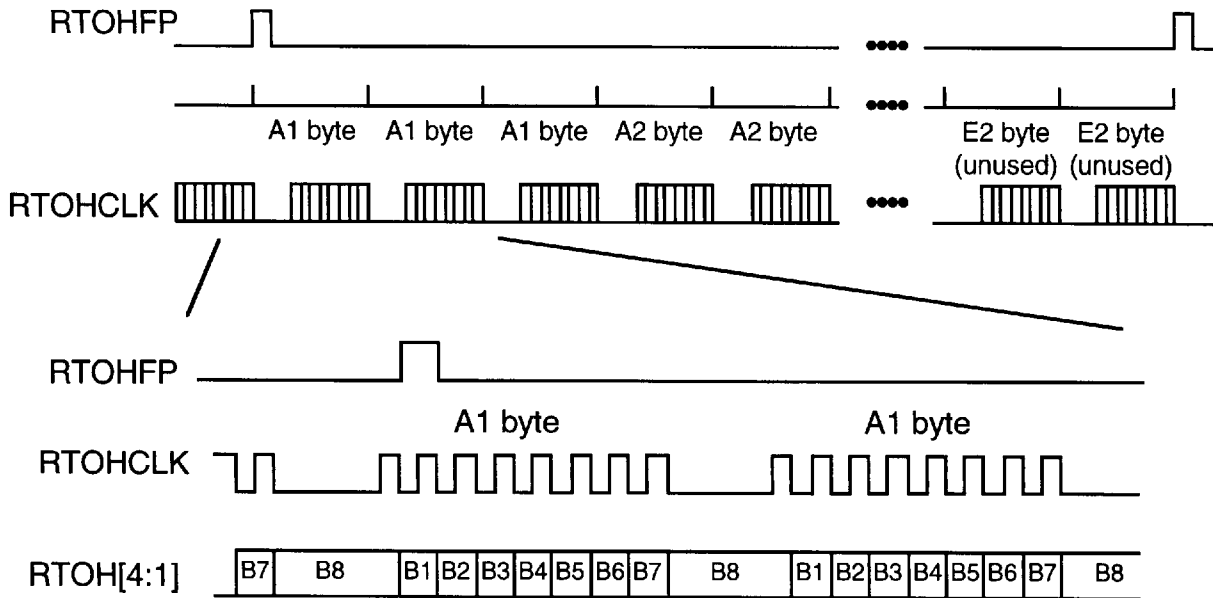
RTOHFP

A1 byte A1 byte A1 byte A2 byte A2 byte

E2 byte (unused) E2 byte (unused)

RTOHCLK

RTOHFP

A1 byte

A1 byte

RTOHCLK

RTOH[4:1]

| B7 | B8 | B1 | B2 | B3 | B4 | B5 | B6 | B7 | B8 | B1 | B2 | B3 | B4 | B5 | B6 | B7 | B8 |
|---|---|---|---|---|---|---|---|---|---|---|---|---|---|---|---|---|---|